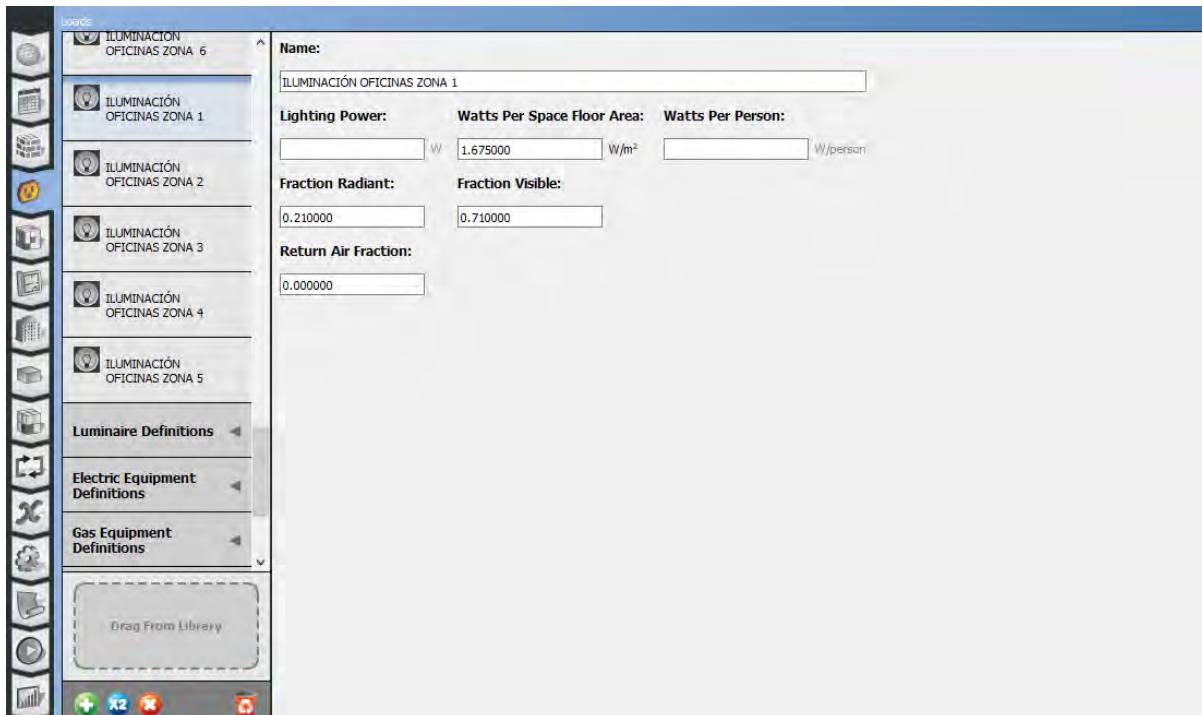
Loads

ILUMINACION OFICINAS ZONA 6

ILUMINACIÓN OFICINAS ZONA 1

ILUMINACIÓN OFICINAS ZONA 2

ILUMINACIÓN OFICINAS ZONA 3

ILUMINACIÓN OFICINAS ZONA 4

ILUMINACIÓN OFICINAS ZONA 5

Luminaire Definitions

Electric Equipment Definitions

Gas Equipment Definitions

Drag From Library

X2

Name:

ILUMINACIÓN OFICINAS ZONA 1

Lighting Power:

W

Watts Per Space Floor Area:

1.675000

W/m²

Watts Per Person:

W/person

Fraction Radiant:

0.210000

Fraction Visible:

0.710000

Return Air Fraction:

0.000000